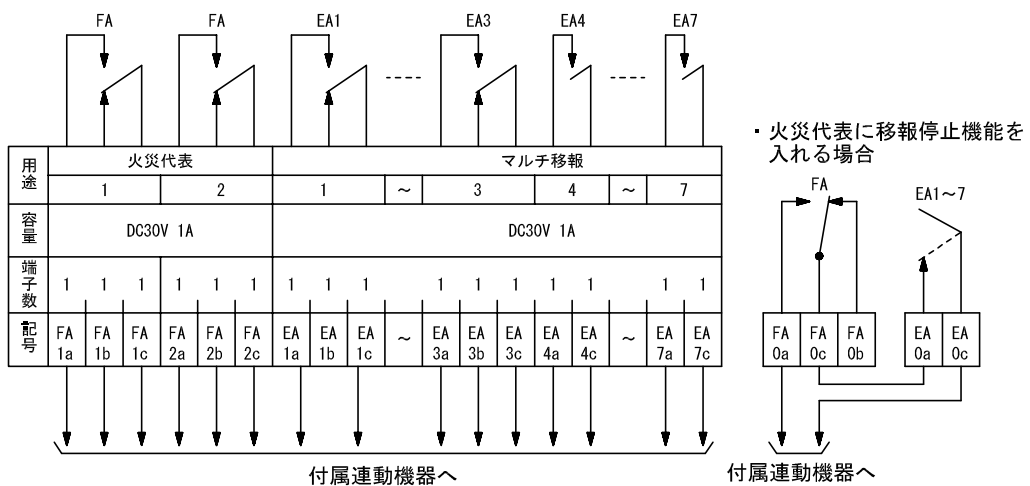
FA FA EA1 ---- EA3 EA4 ---- EA7

| 用途 | 火災代表 | | | | | | マルチ移報 | | | | | | | | | | | | |
|---|---|---|---|---|---|---|---|---|---|---|---|---|---|---|---|---|---|---|---|
| | 1 | | | 2 | | | 1 | | | ~ | 3 | | | 4 | | ~ | 7 | |
| 容量 | DC30V 1A | | | | | | DC30V 1A | | | | | | | | | | | | |
| 端子数 | 1 | 1 | 1 | 1 | 1 | 1 | 1 | 1 | 1 | | 1 | 1 | 1 | 1 | 1 | | 1 | 1 |
| 記号 | FA 1a | FA 1b | FA 1c | FA 2a | FA 2b | FA 2c | EA 1a | EA 1b | EA 1c | ~ | EA 3a | EA 3b | EA 3c | EA 4a | EA 4c | ~ | EA 7a | EA 7c |

付属連動機器へ

・火災代表に移報停止機能を入れる場合

FA EA1~7

FA 0a FA 0c FA 0b EA 0a EA 0c

付属連動機器へ